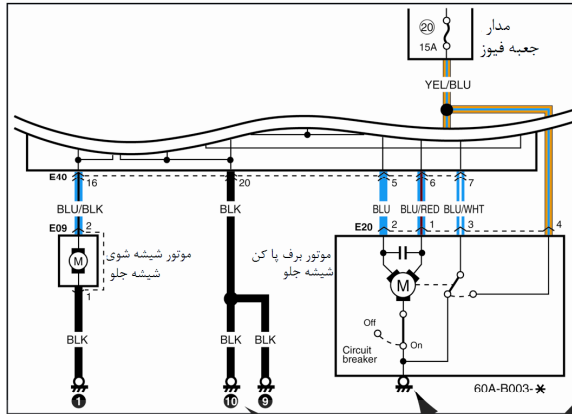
مدار جعبه فیوز
20
15A
YEL/BLU
E40
16
20
5
6
7
BLU/BLK
BLK
BLU
BLU/RED
BLU/WHT
E09
2
E20
2
1
3
4
M
موتور شیشه شوی شیشه جلو
1
موتور برف پا کن شیشه جلو
M
Off
On
Circuit breaker
BLK
BLK
BLK
1
10
9
60A-B003-✱